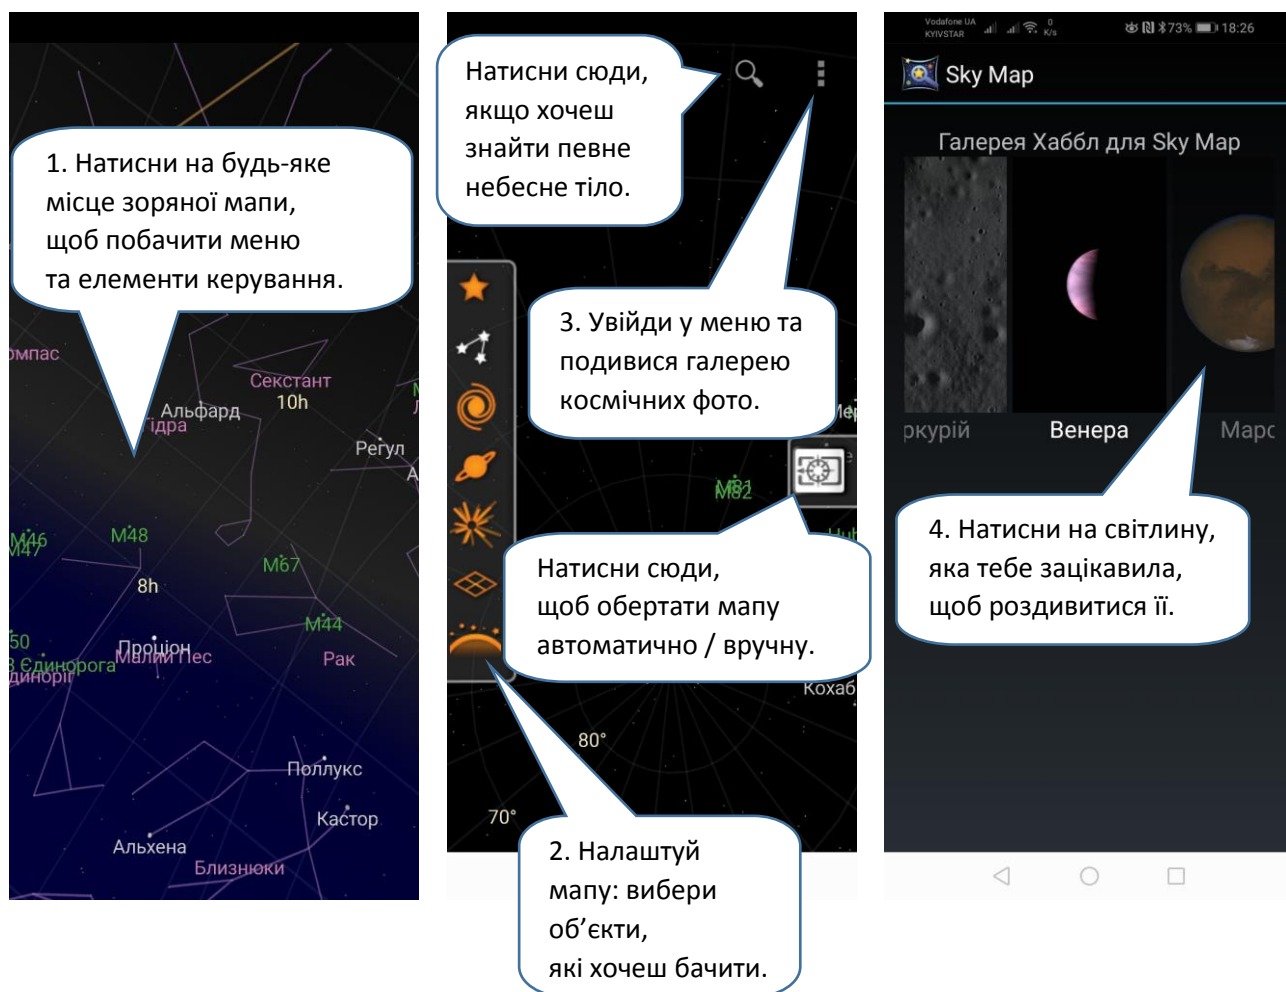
1. Натисни на будь-яке місце зоряної мапи, щоб побачити меню та елементи керування.

омпас
Секстант
10h
Альфард
Гідра
Регул
M46
M47
M48
M67
8h
M44
50
Процiон
Малий Пес
Єдинорога
Рак
Поллукс
Кастор
Альхена
Близнюки

Натисни сюди, якщо хочеш знайти певне небесне тіло.

3. Увійди у меню та подивися галерею космічних фото.

M81
M82

Натисни сюди, щоб обертати мапу автоматично / вручну.

Кохаб
80°
70°

2. Налаштуй мапу: вибери об'єкти, які хочеш бачити.

Vodafone UA
KYIVSTAR
73%
18:26
Sky Map
Галерея Хаббл для Sky Map
ркурій
Венера
Марс

4. Натисни на світлину, яка тебе зацікавила, щоб роздивитися її.